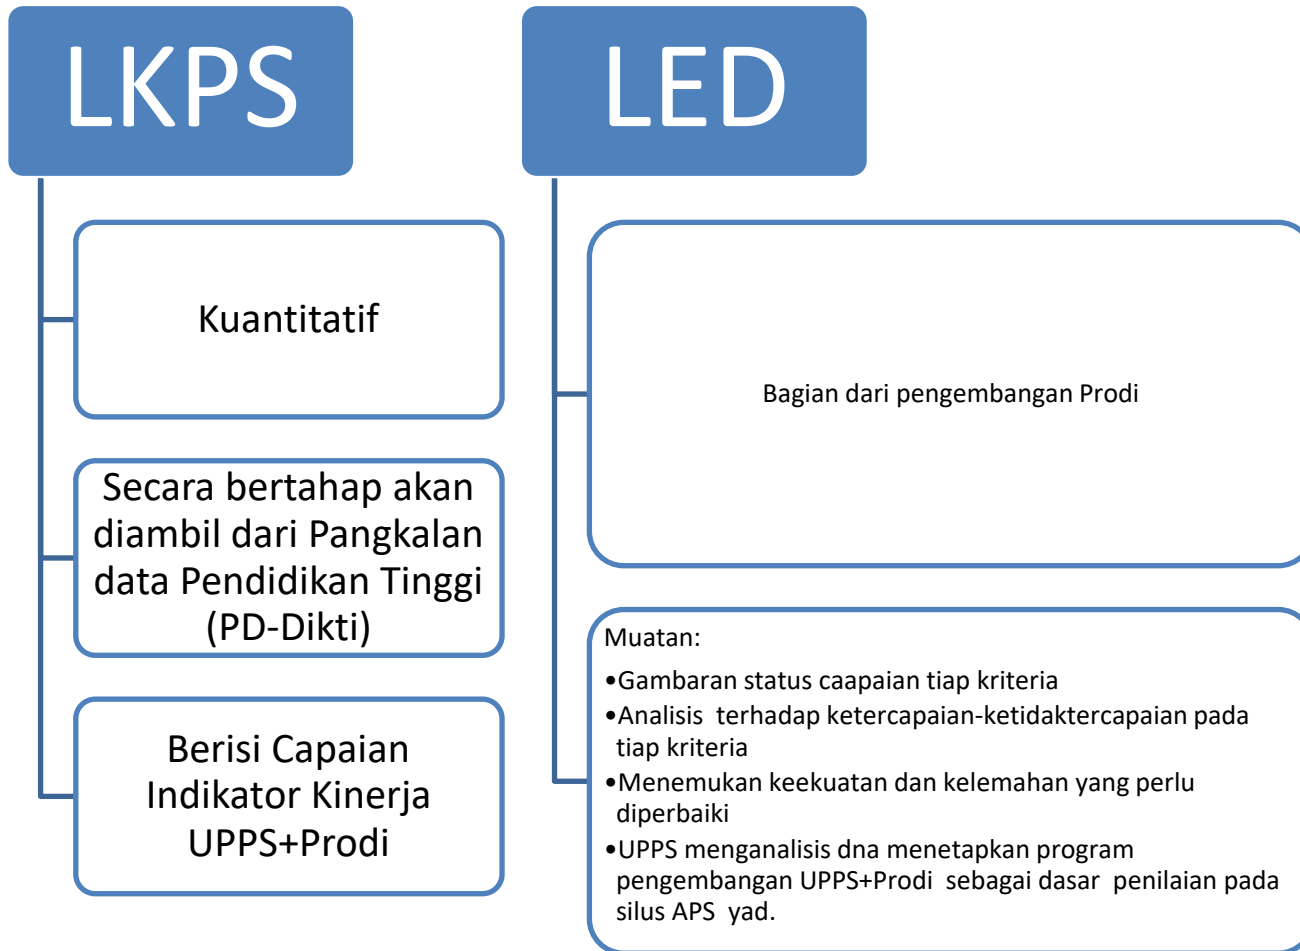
LKPS

Kuantitatif

Secara bertahap akan diambil dari Pangkalan data Pendidikan Tinggi (PD-Dikti)

Berisi Capaian Indikator Kinerja UPPS+Prodi

LED

Bagian dari pengembangan Prodi

Muatan:

•Gambaran status caapaian tiap kriteria
•Analisis terhadap ketercapaian-ketidaktercapaian pada tiap kriteria
•Menemukan keekuatan dan kelemahan yang perlu diperbaiki
•UPPS menganalisis dna menetapkan program pengembangan UPPS+Prodi sebagai dasar penilaian pada silus APS yad.